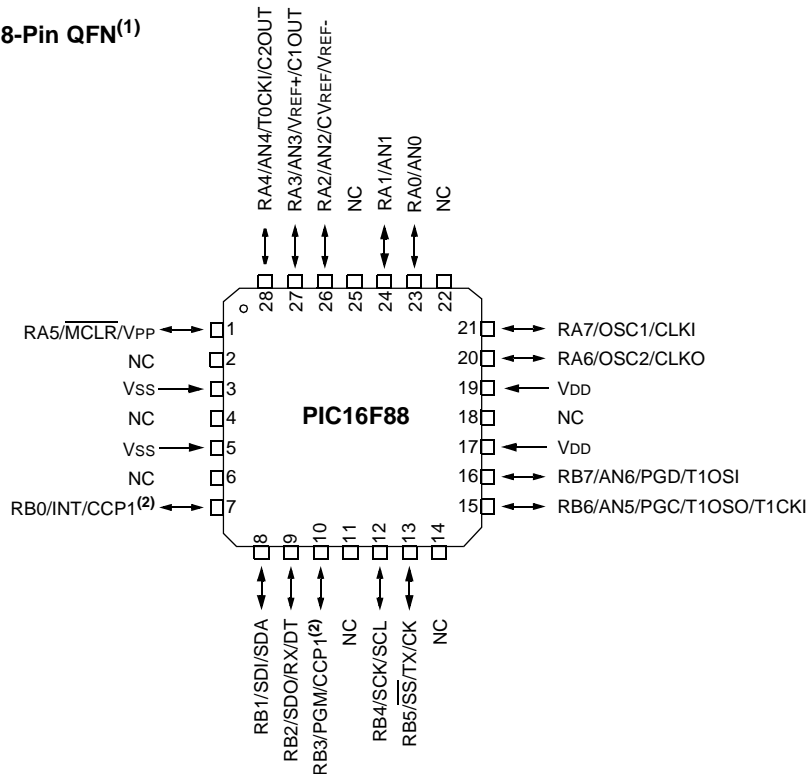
8-Pin QFN$^{(1)}$

RA4/AN4/T0CKI/C2OUT
RA3/AN3/VREF+/C1OUT
RA2/AN2/CVREF/VREF-
NC
RA1/AN1
RA0/AN0
NC

28 27 26 25 24 23 22

RA5/$\overline{MCLR}$/VPP 1
NC 2
VSS 3
NC 4
VSS 5
NC 6
RB0/INT/CCP1$^{(2)}$ 7

PIC16F88

21 RA7/OSC1/CLKI
20 RA6/OSC2/CLKO
19 VDD
18 NC
17 VDD
16 RB7/AN6/PGD/T1OSI
15 RB6/AN5/PGC/T1OSO/T1CKI

8 9 10 11 12 13 14

RB1/SDI/SDA
RB2/SDO/RX/DT
RB3/PGM/CCP1$^{(2)}$
NC
RB4/SCK/SCL
RB5/$\overline{SS}$/TX/CK
NC